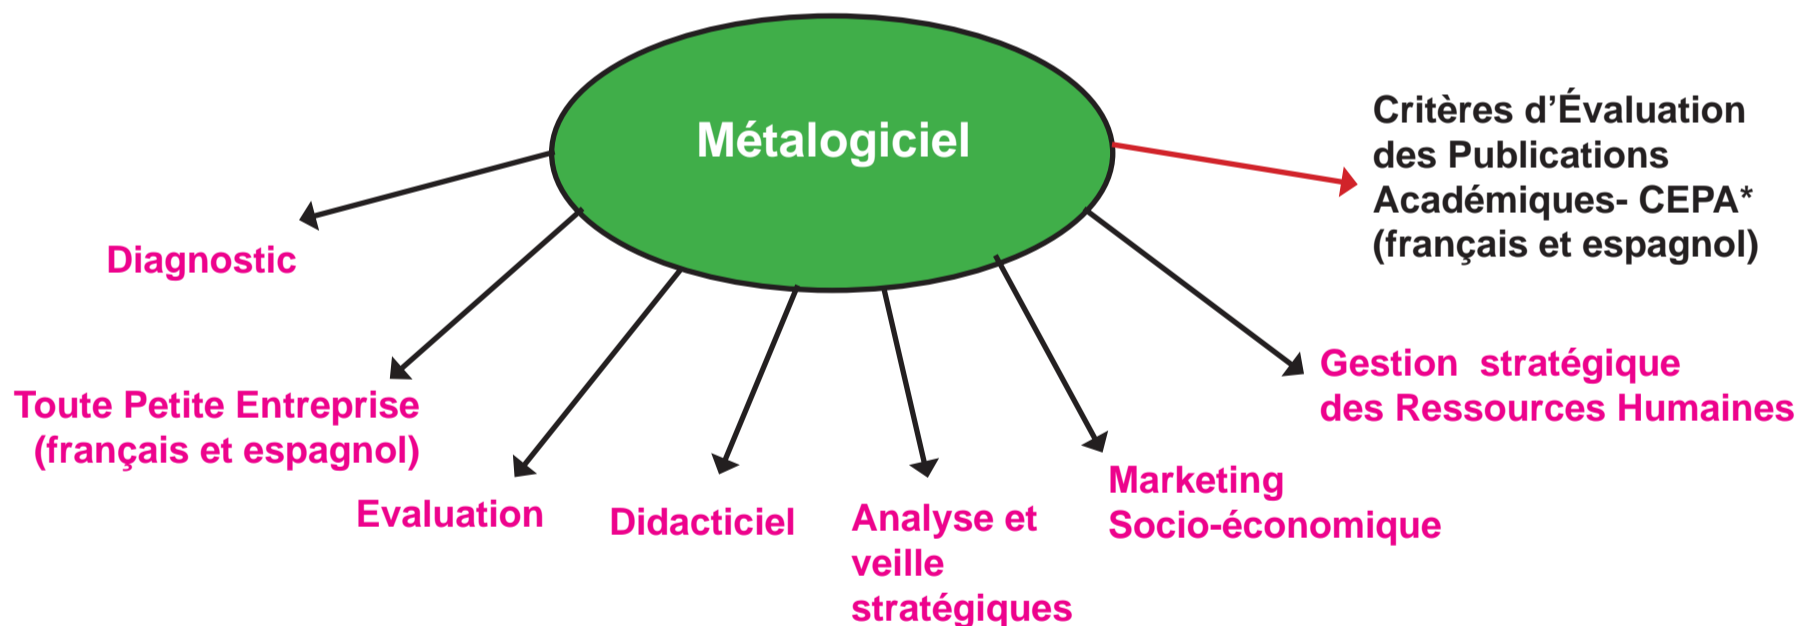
Métalogiciel

Critères d'Évaluation des Publications Académiques- CEPA* (français et espagnol)

Diagnostic

Toute Petite Entreprise (français et espagnol)

Evaluation

Didacticiel

Analyse et veille stratégiques

Marketing Socio-économique

Gestion stratégique des Ressources Humaines